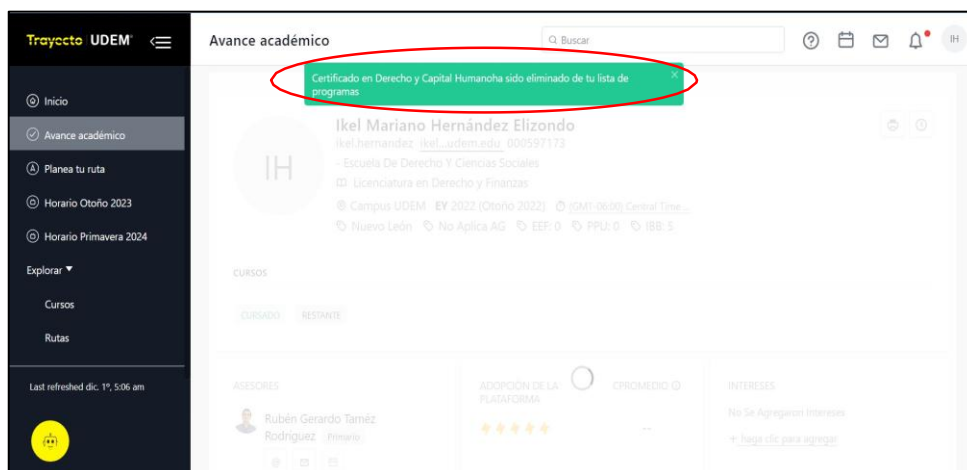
Trayecto UDEM

Avance académico

Buscar

IH

Inicio

Avance académico

Planea tu ruta

Horario Otoño 2023

Horario Primavera 2024

Explorar ▼

Cursos

Rutas

Last refreshed dic. 1º, 5:06 am

Certificado en Derecho y Capital Humanoha sido eliminado de tu lista de programas

×

IH

Ikel Mariano Hernández Elizondo

ikel.hernandez ikel...udem.edu 000597173

- Escuela De Derecho Y Ciencias Sociales

Licenciatura en Derecho y Finanzas

Campus UDEM EY 2022 (Otoño 2022) (GMT-06:00) Central Time...

Nuevo León No Aplica AG EEF: 0 PPU: 0 IBB: 5

CURSOS

CURSADO RESTANTE

ASESORES

Rubén Gerardo Taméz Rodriguez Primario

ADOPCIÓN DE LA PLATAFORMA

CPROMEDIO

—

INTERESES

No Se Agregaron Intereses

+ haga clic para agregar